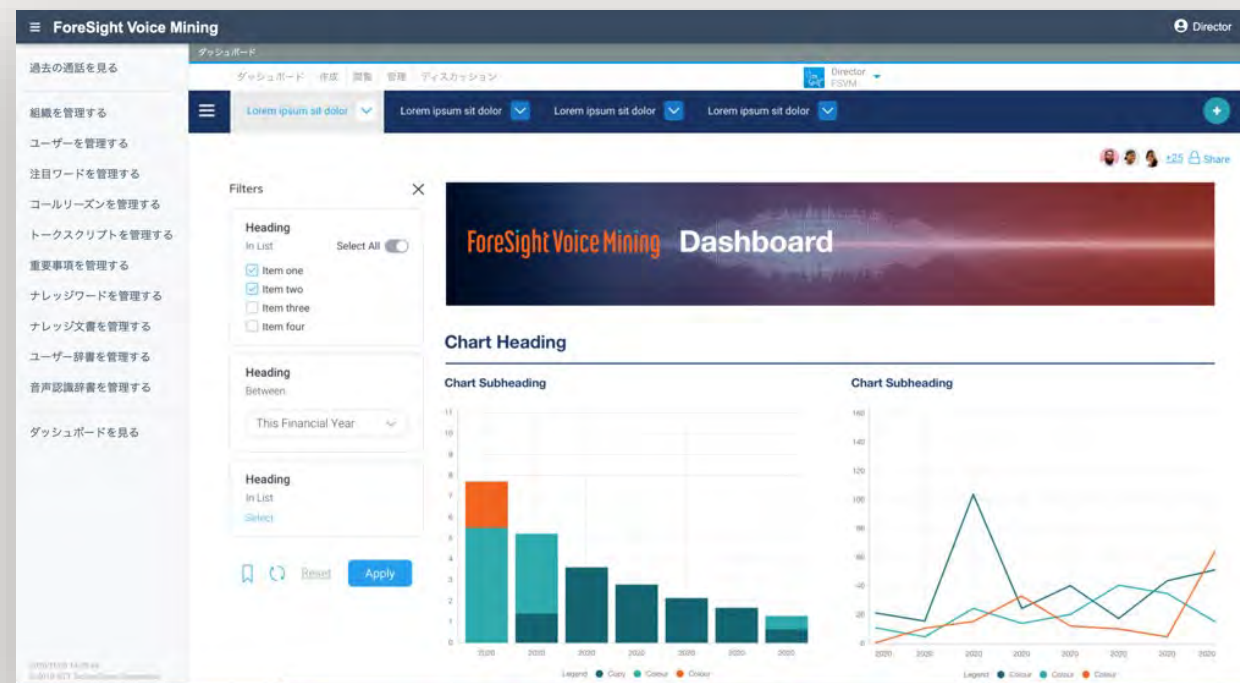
≡ ForeSight Voice Mining

Director

ダッシュボード

過去の通話を見る

ダッシュボード 作成 調整 管理 ディスカッション

Director
FSVM

組織を管理する

ユーザーを管理する

注目ワードを管理する

コールリーズンを管理する

トークスクリプトを管理する

重要事項を管理する

ナレッジワードを管理する

ナレッジ文書を管理する

ユーザー辞書を管理する

音声認識辞書を管理する

ダッシュボードを見る

Lorem ipsum sit dolor
Lorem ipsum sit dolor
Lorem ipsum sit dolor
Lorem ipsum sit dolor

+25 Share

Filters

Heading
In List
Select All
Item one
Item two
Item three
Item four

Heading
Between
This Financial Year

Heading
In List
Select

Reset
Apply

ForeSight Voice Mining Dashboard

Chart Heading

Chart Subheading

11
10
9
8
7
6
5
4
3
2
1
0

2020 2020 2020 2020 2020 2020 2020

Legend Copy Colour Colour

Chart Subheading

160
140
120
100
80
60
40
20
0

2020 2020 2020 2020 2020 2020 2020 2020

Legend Colour Colour Colour

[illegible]
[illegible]